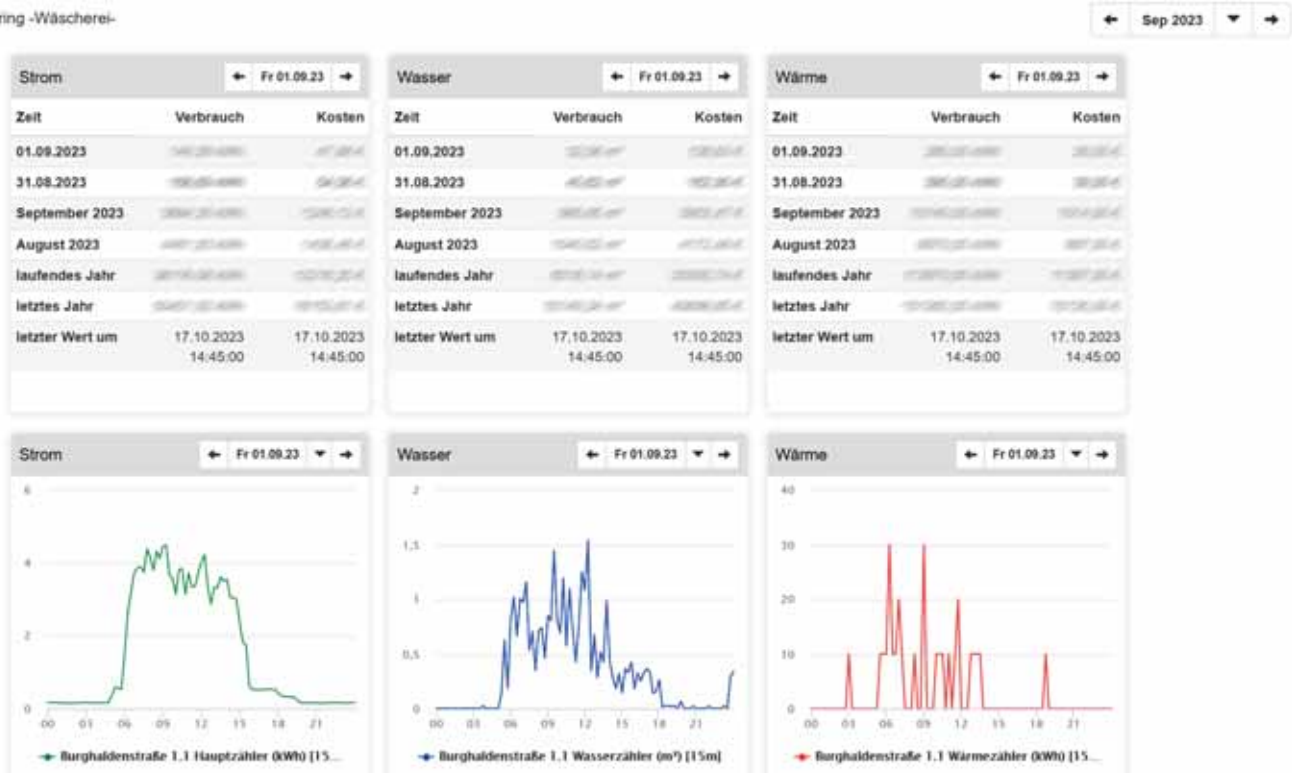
ring -Wäscherei-

← Sep 2023 ▼ →

Strom ← Fr 01.09.23 →

| Zeit | Verbrauch | Kosten |
|---|---|---|
| 01.09.2023 | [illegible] | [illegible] |
| 31.08.2023 | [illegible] | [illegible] |
| September 2023 | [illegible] | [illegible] |
| August 2023 | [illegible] | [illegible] |
| laufendes Jahr | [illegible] | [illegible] |
| letztes Jahr | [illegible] | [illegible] |
| letzter Wert um | 17.10.2023 14:45:00 | 17.10.2023 14:45:00 |

Wasser ← Fr 01.09.23 →

| Zeit | Verbrauch | Kosten |
|---|---|---|
| 01.09.2023 | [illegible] | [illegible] |
| 31.08.2023 | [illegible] | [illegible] |
| September 2023 | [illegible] | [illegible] |
| August 2023 | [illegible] | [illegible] |
| laufendes Jahr | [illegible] | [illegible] |
| letztes Jahr | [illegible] | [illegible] |
| letzter Wert um | 17.10.2023 14:45:00 | 17.10.2023 14:45:00 |

Wärme ← Fr 01.09.23 →

| Zeit | Verbrauch | Kosten |
|---|---|---|
| 01.09.2023 | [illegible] | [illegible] |
| 31.08.2023 | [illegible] | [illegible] |
| September 2023 | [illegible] | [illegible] |
| August 2023 | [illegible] | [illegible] |
| laufendes Jahr | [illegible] | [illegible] |
| letztes Jahr | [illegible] | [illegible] |
| letzter Wert um | 17.10.2023 14:45:00 | 17.10.2023 14:45:00 |

Strom ← Fr 01.09.23 ▼ →

6
4
2
0
00 03 06 09 12 15 18 21

Burghaldenstraße 1.1 Hauptzähler (kWh) [15...

Wasser ← Fr 01.09.23 ▼ →

2
1,5
1
0,5
0
00 03 06 09 12 15 18 21

Burghaldenstraße 1.1 Wasserzähler (m³) [15m]

Wärme ← Fr 01.09.23 ▼ →

40
30
20
10
0
00 03 06 09 12 15 18 21

Burghaldenstraße 1.1 Wärmezähler (kWh) [15...